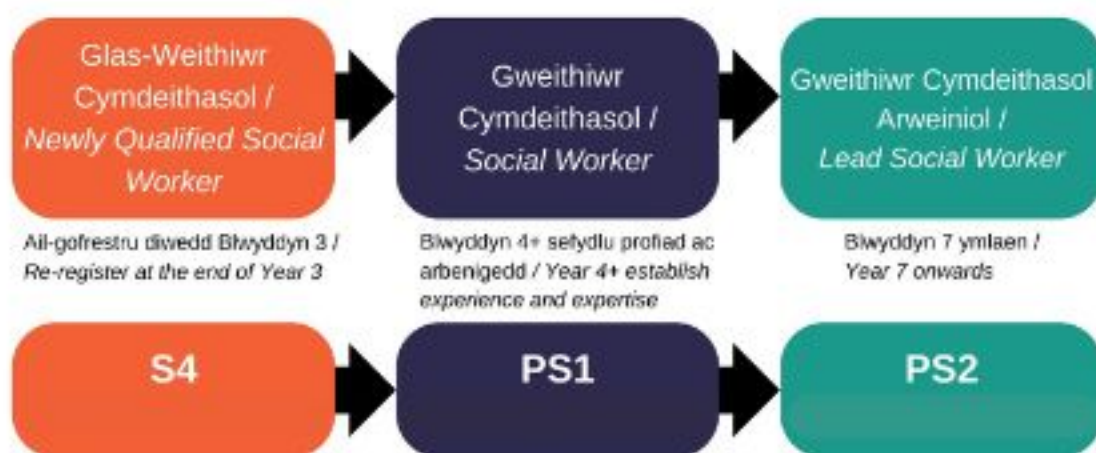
Glas-Weithiwr Cymdeithasol / Newly Qualified Social Worker

Ail-gofrestru diwedd Blwyddyn 3 / Re-register at the end of Year 3

Gweithiwr Cymdeithasol / Social Worker

Blwyddyn 4+ sefydlu profiad ac arbenigedd / Year 4+ establish experience and expertise

Gweithiwr Cymdeithasol Arweiniol / Lead Social Worker

Blwyddyn 7 ymlaen / Year 7 onwards

S4

PS1

PS2